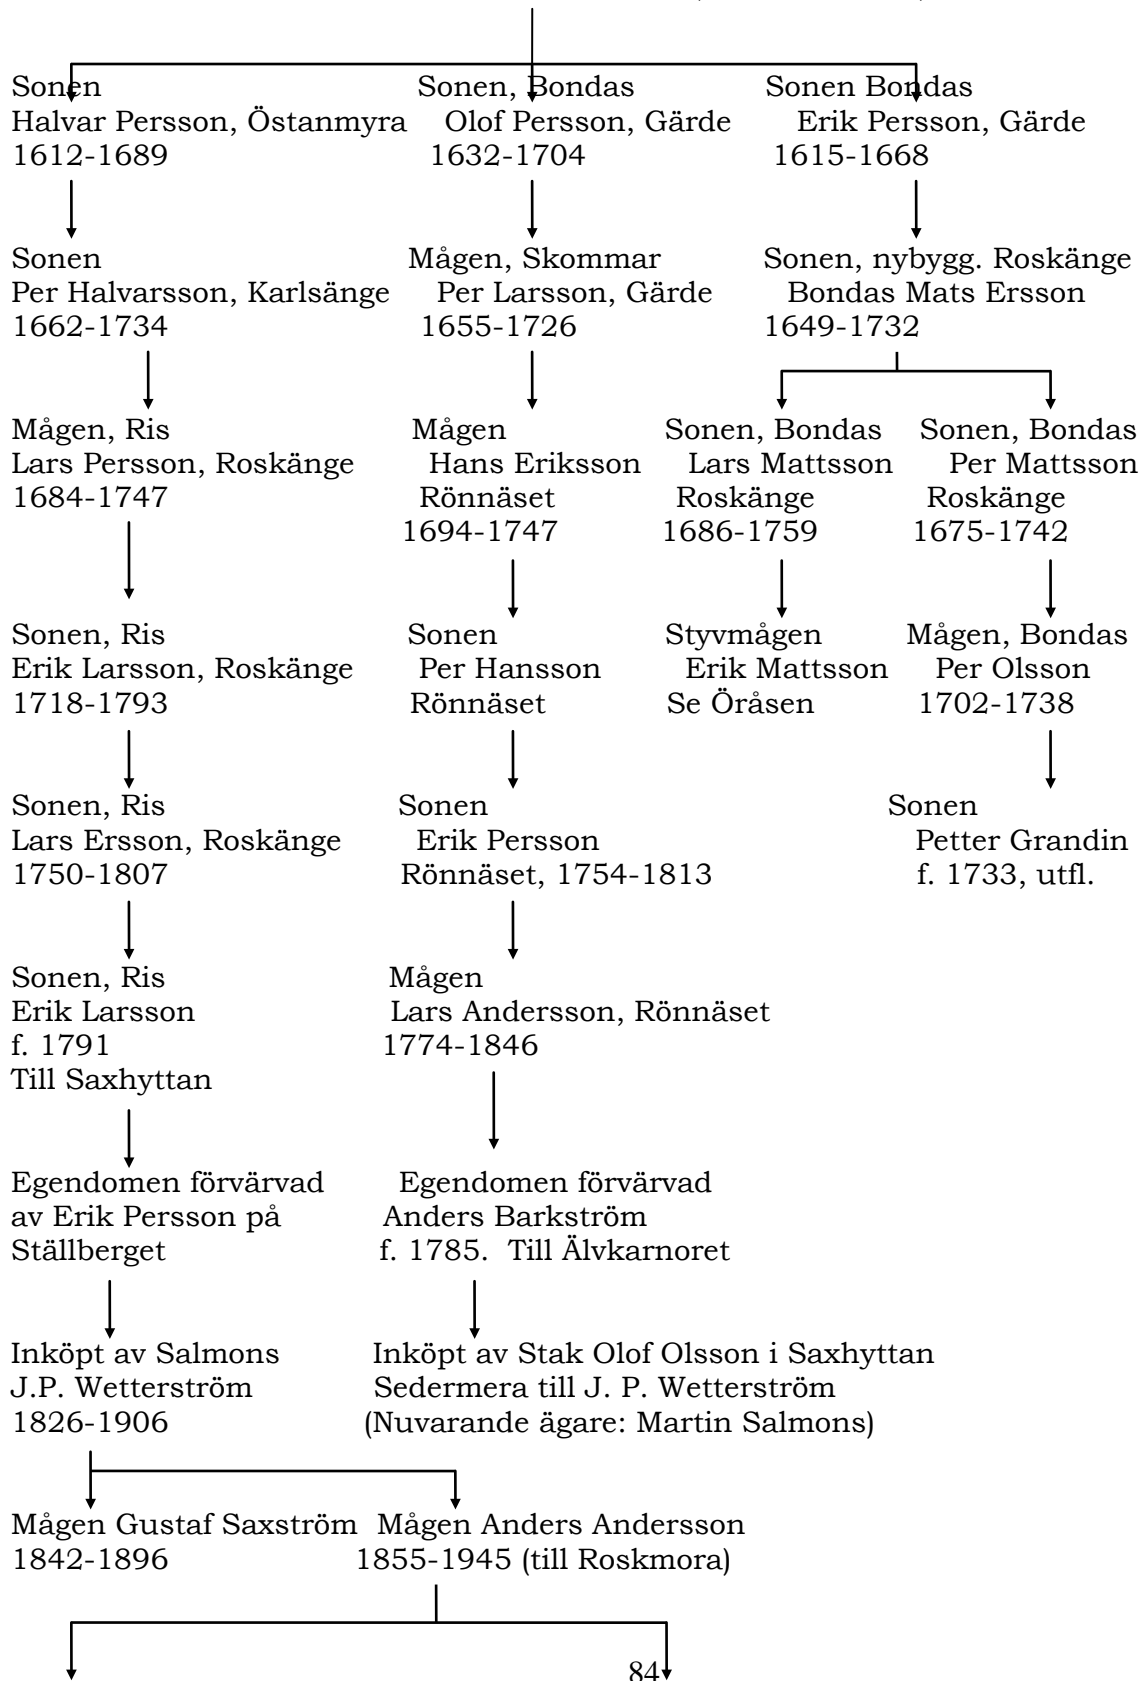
Sonen
Halvar Persson, Östanmyra
1612-1689

Sonen, Bondas
Olof Persson, Gärde
1632-1704

Sonen Bondas
Erik Persson, Gärde
1615-1668

Sonen
Per Halvarsson, Karlsänge
1662-1734

Mågen, Skommar
Per Larsson, Gärde
1655-1726

Sonen, nybygg. Roskänge
Bondas Mats Ersson
1649-1732

Mågen, Ris
Lars Persson, Roskänge
1684-1747

Mågen
Hans Eriksson
Rönnäset
1694-1747

Sonen, Bondas
Lars Mattsson
Roskänge
1686-1759

Sonen, Bondas
Per Mattsson
Roskänge
1675-1742

Sonen, Ris
Erik Larsson, Roskänge
1718-1793

Sonen
Per Hansson
Rönnäset

Styvmågen
Erik Mattsson
Se Öråsen

Mågen, Bondas
Per Olsson
1702-1738

Sonen, Ris
Lars Ersson, Roskänge
1750-1807

Sonen
Erik Persson
Rönnäset, 1754-1813

Sonen
Petter Grandin
f. 1733, utfl.

Sonen, Ris
Erik Larsson
f. 1791
Till Saxhyttan

Mågen
Lars Andersson, Rönnäset
1774-1846

Egendomen förvärvad
av Erik Persson på
Ställberget

Egendomen förvärvad
Anders Barkström
f. 1785. Till Älvkarnoret

Inköpt av Salmons
J.P. Wetterström
1826-1906

Inköpt av Stak Olof Olsson i Saxhyttan
Sedermera till J. P. Wetterström
(Nuvarande ägare: Martin Salmons)

Mågen Gustaf Saxström
1842-1896

Mågen Anders Andersson
1855-1945 (till Roskmora)

84